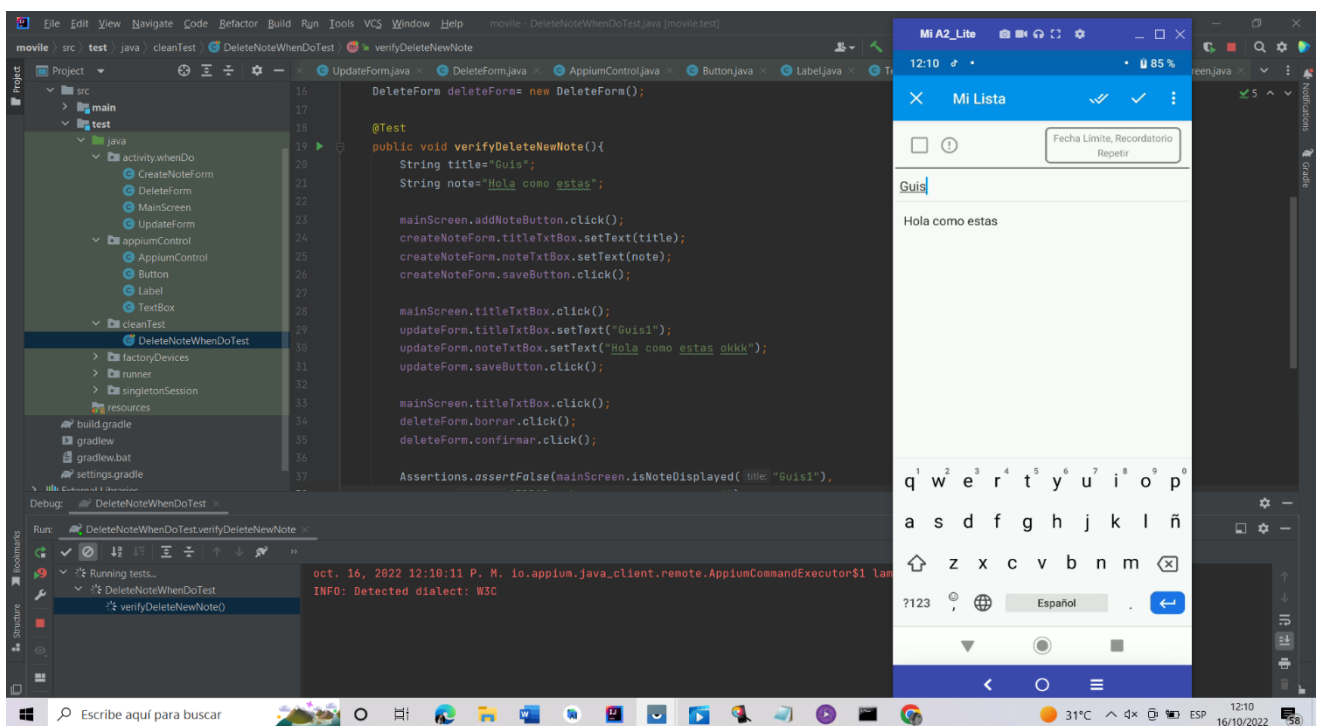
File Edit View Navigate Code Refactor Build Run Tools VCS Window Help movile - DeleteNoteWhenDoTest.java [movile.test]

movile › src › test › java › cleanTest › DeleteNoteWhenDoTest › verifyDeleteNewNote

Project

UpdateForm.java DeleteForm.java AppiumControl.java Button.java Label.java

src
main
test
java
activity.whenDo
CreateNoteForm
DeleteForm
MainScreen
UpdateForm
appiumControl
AppiumControl
Button
Label
TextBox
cleanTest
DeleteNoteWhenDoTest
factoryDevices
runner
singletonSession
resources
build.gradle
gradlew
gradlew.bat
settings.gradle
External Libraries

16 DeleteForm deleteForm= new DeleteForm();
17
18 @Test
19 public void verifyDeleteNewNote(){
20 String title="Guis";
21 String note="Hola como estas";
22
23 mainScreen.addNoteButton.click();
24 createNoteForm.titleTxtBox.setText(title);
25 createNoteForm.noteTxtBox.setText(note);
26 createNoteForm.saveButton.click();
27
28 mainScreen.titleTxtBox.click();
29 updateForm.titleTxtBox.setText("Guis1");
30 updateForm.noteTxtBox.setText("Hola como estas okkk");
31 updateForm.saveButton.click();
32
33 mainScreen.titleTxtBox.click();
34 deleteForm.borrar.click();
35 deleteForm.confirmar.click();
36
37 Assertions.assertFalse(mainScreen.isNoteDisplayed( title: "Guis1"),

Debug: DeleteNoteWhenDoTest

Run: DeleteNoteWhenDoTest.verifyDeleteNewNote

Running tests...
DeleteNoteWhenDoTest
verifyDeleteNewNote()

oct. 16, 2022 12:10:11 P. M. io.appium.java_client.remote.AppiumCommandExecutor$1 lam
INFO: Detected dialect: W3C

Mi A2_Lite
12:10 85 %
Mi Lista
Fecha Límite, Recordatorio
Repetir
Guis
Hola como estas

q w e r t y u i o p
a s d f g h j k l ñ
z x c v b n m
?123 Español .

Escribe aquí para buscar
31°C ESP 12:10 16/10/2022